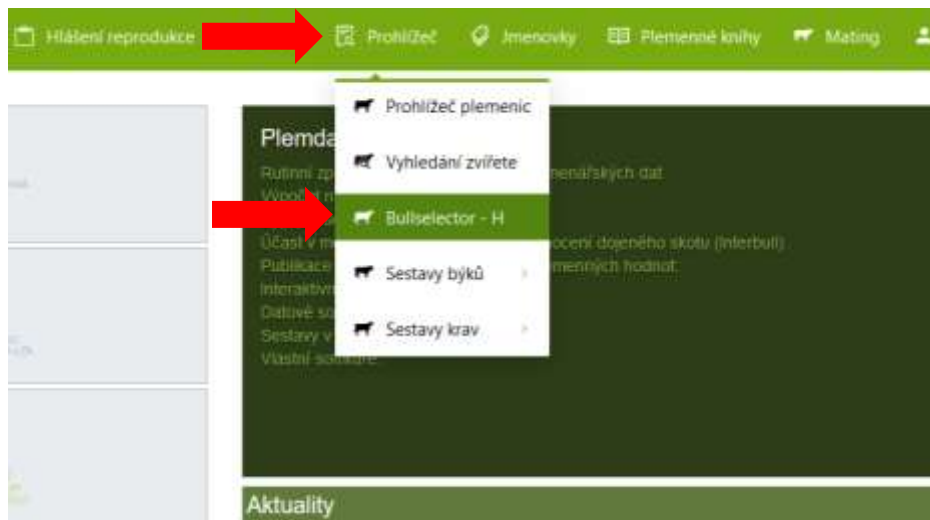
Hlášení reprodukce Prohlížeč Jmenovky Plemenné knihy Mating

Prohlížeč plemenic
Vyhledání zvířete
Bullselector - H
Sestavy býků
Sestavy krav

Plemda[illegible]
Rutinní zp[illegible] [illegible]menářských dat
Vyvoj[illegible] n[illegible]
Účast v m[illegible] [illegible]ocení dojeného skotu (Interbull)
Publikace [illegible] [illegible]menných hodnot
Interaktivn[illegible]
Datové so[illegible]
Sestavy v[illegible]
Vlastní software

Aktuality